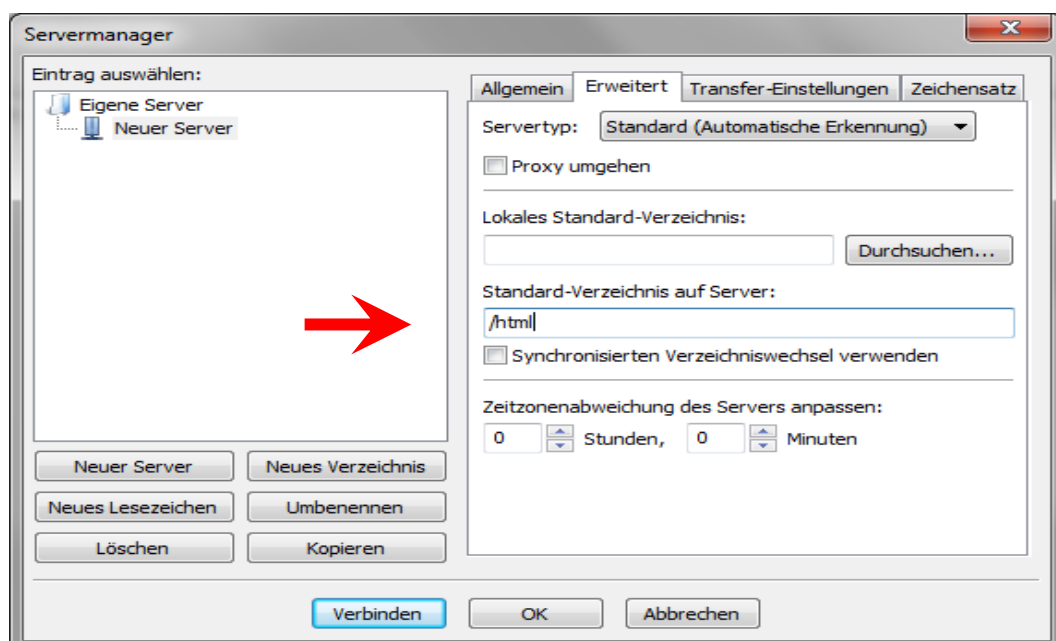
Servermanager

Eintrag auswählen:

Eigene Server
Neuer Server

Allgemein | Erweitert | Transfer-Einstellungen | Zeichensatz

Servertyp: Standard (Automatische Erkennung)

Proxy umgehen

Lokales Standard-Verzeichnis:

Durchsuchen...

Standard-Verzeichnis auf Server:

/html

Synchronisierten Verzeichniswechsel verwenden

Zeitzonenabweichung des Servers anpassen:

0 Stunden, 0 Minuten

Neuer Server
Neues Verzeichnis
Neues Lesezeichen
Umbenennen
Löschen
Kopieren

Verbinden
OK
Abbrechen